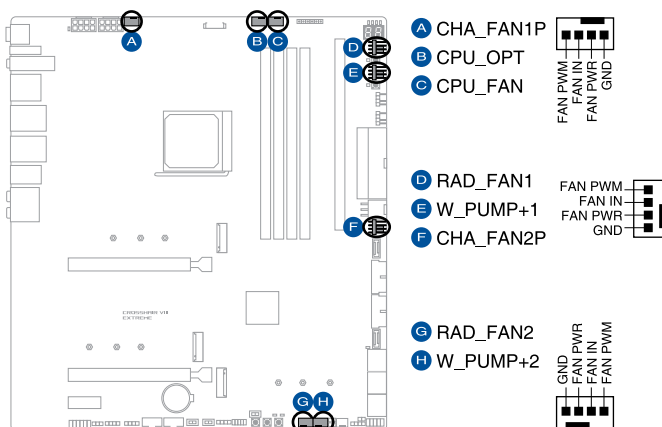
A
B C
D
E
F
G H

CROSSHAIR VIII EXTREME

A CHA_FAN1P
B CPU_OPT
C CPU_FAN

FAN PWM
FAN IN
FAN PWR
GND

D RAD_FAN1
E W_PUMP+1
F CHA_FAN2P

FAN PWM
FAN IN
FAN PWR
GND

G RAD_FAN2
H W_PUMP+2

GND
FAN PWR
FAN IN
FAN PWM